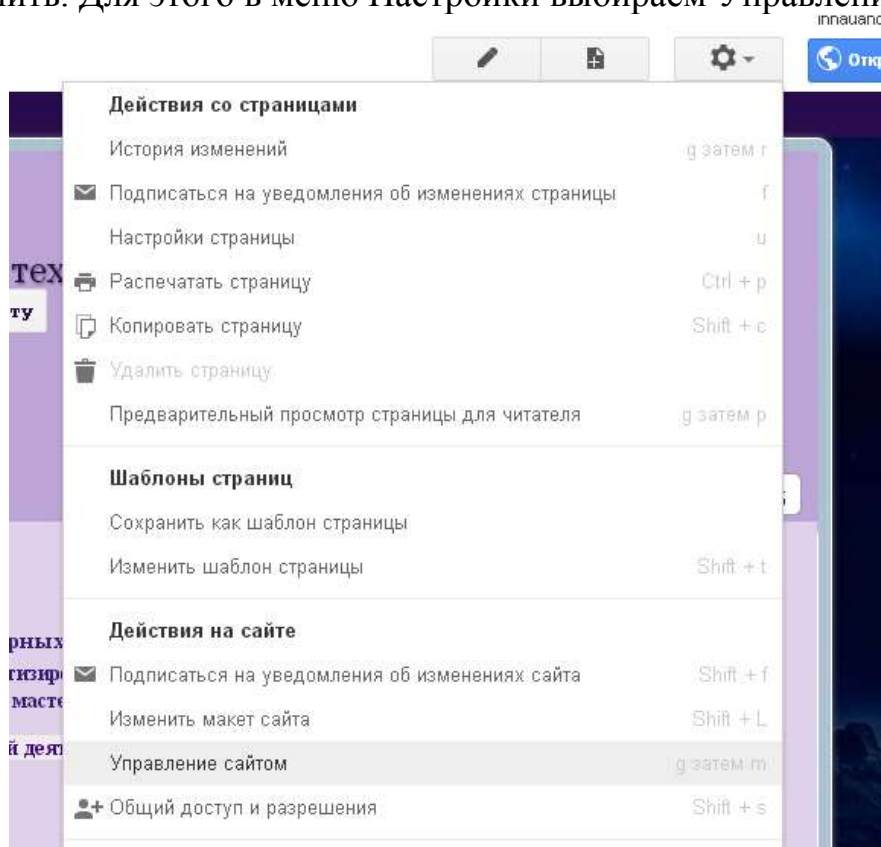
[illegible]нить. Для этого в меню Настройки выбираем Управлени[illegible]

innauand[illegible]

Отк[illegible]

Действия со страницами

История изменений g затем r

Подписаться на уведомления об изменениях страницы f

Настройки страницы u

Распечатать страницу Ctrl + p

Копировать страницу Shift + c

Удалить страницу

Предварительный просмотр страницы для читателя g затем p

Шаблоны страниц

Сохранить как шаблон страницы

Изменить шаблон страницы Shift + t

Действия на сайте

Подписаться на уведомления об изменениях сайта Shift + f

Изменить макет сайта Shift + L

Управление сайтом g затем m

Общий доступ и разрешения Shift + s

тех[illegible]

ту

рных

тизир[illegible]

масте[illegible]

й деят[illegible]